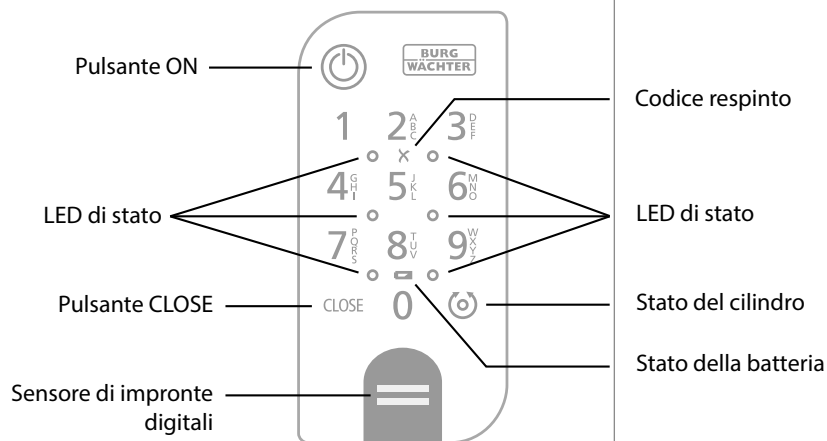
Pulsante ON

BURG WÄCHTER

Codice respinto

1 2 ABC 3 DEF

4 GHI 5 JKL 6 MNO

LED di stato

LED di stato

7 PQRS 8 TUV 9 WXYZ

Pulsante CLOSE

CLOSE 0

Stato del cilindro

Stato della batteria

Sensore di impronte digitali